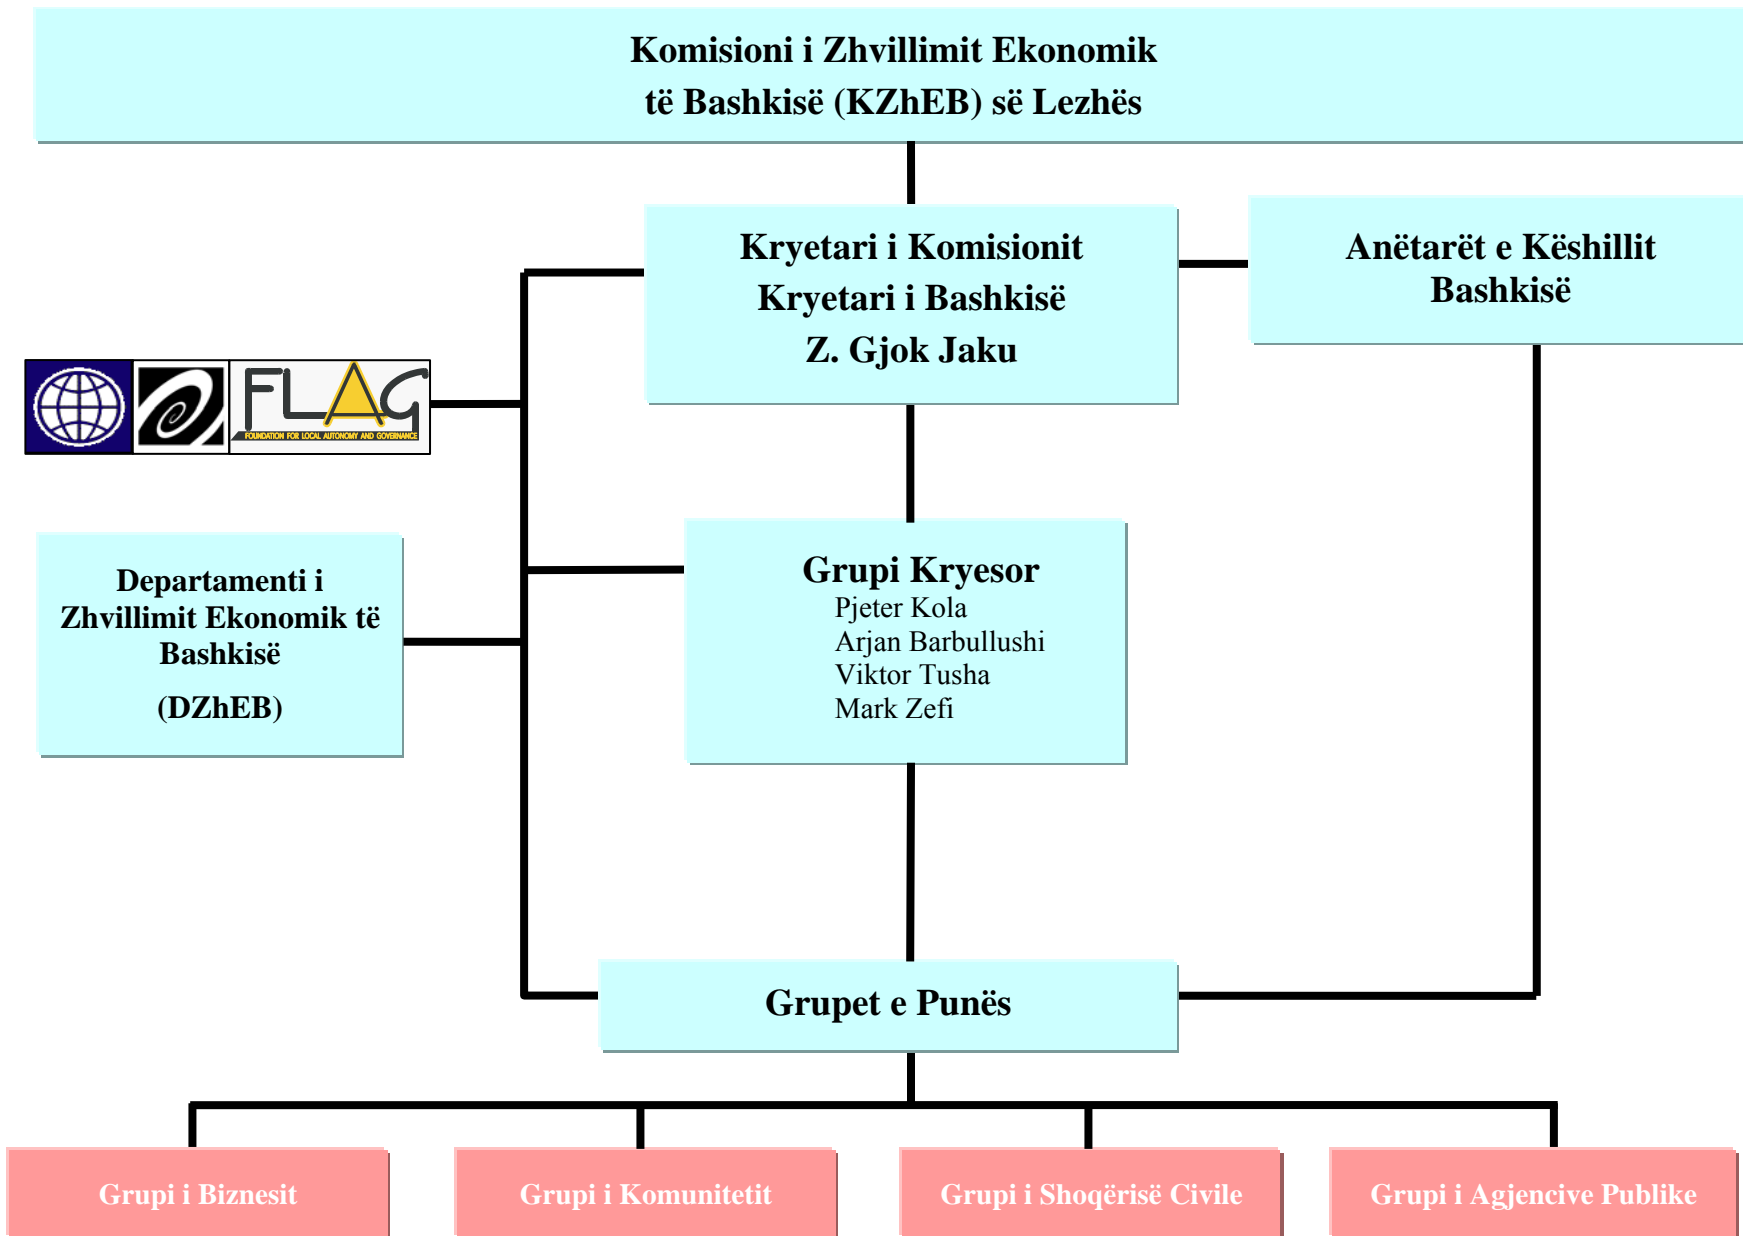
Komisioni i Zhvillimit Ekonomik
të Bashkisë (KZhEB) së Lezhës

Kryetari i Komisionit
Kryetari i Bashkisë
Z. Gjok Jaku

Anëtarët e Këshillit Bashkisë

FLAG
FOUNDATION FOR LOCAL AUTONOMY AND GOVERNANCE

Departamenti i Zhvillimit Ekonomik të Bashkisë
(DZhEB)

Grupi Kryesor
Pjeter Kola
Arjan Barbullushi
Viktor Tusha
Mark Zefi

Grupet e Punës

Grupi i Biznesit

Grupi i Komunitetit

Grupi i Shoqërisë Civile

Grupi i Agjencive Publike